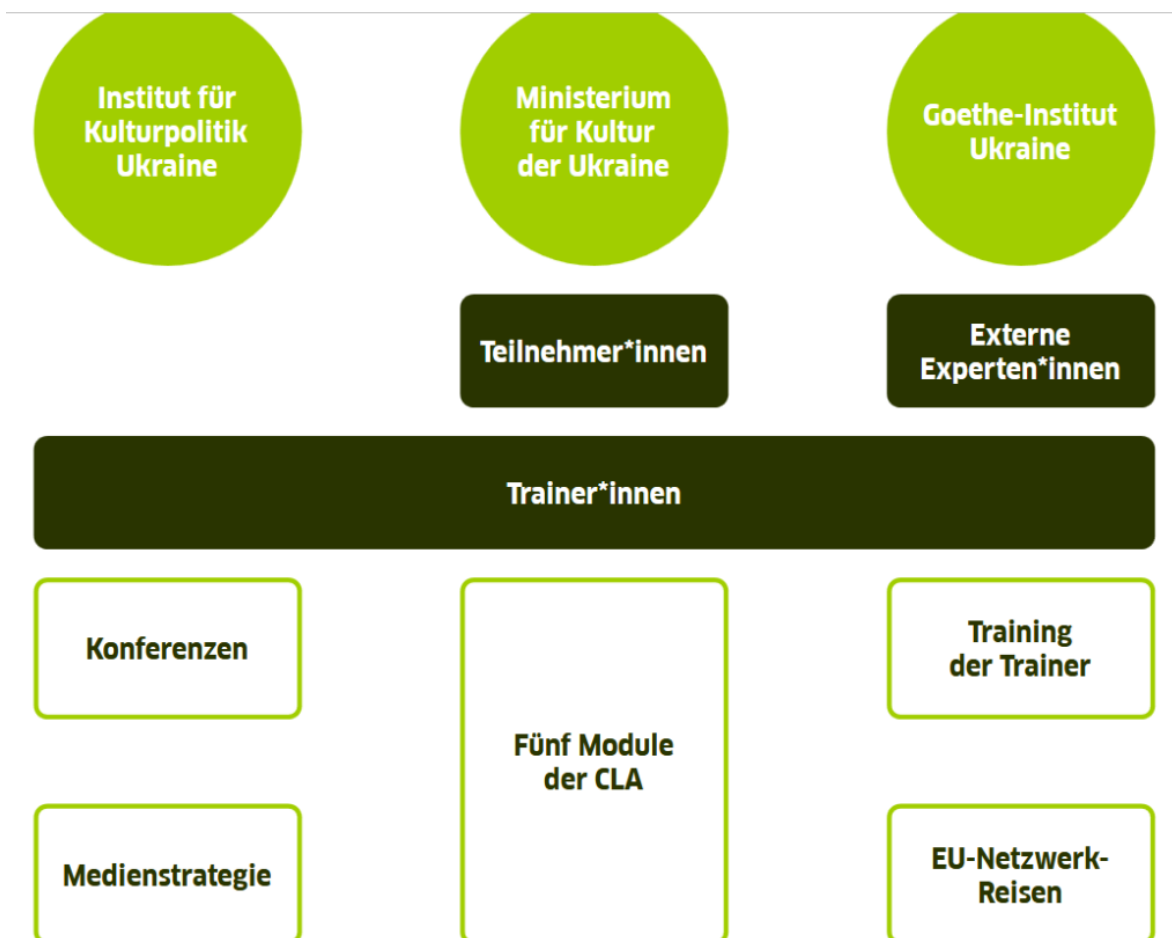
Institut für Kulturpolitik Ukraine

Ministerium für Kultur der Ukraine

Goethe-Institut Ukraine

Teilnehmer*innen

Externe Experten*innen

Trainer*innen

Konferenzen

Fünf Module der CLA

Training der Trainer

Medienstrategie

EU-Netzwerk-Reisen